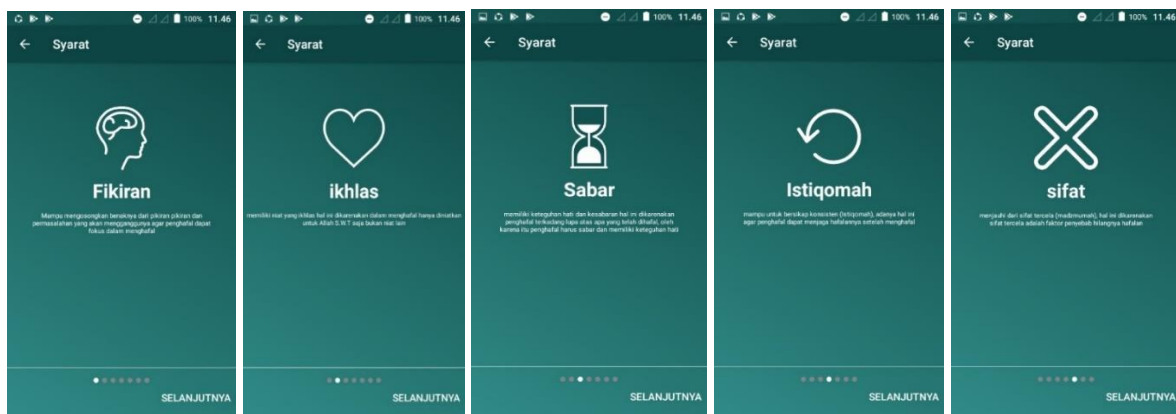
100% 11.46

Syarat

Fikiran

Mampu mengosongkan benaknya dari pikiran pikiran dan permasalahan yang akan mengganggunya agar penghafal dapat fokus dalam menghafal

SELANJUTNYA

100% 11.46

Syarat

ikhlas

memiliki niat yang ikhlas hal ini dikarenakan dalam menghafal hanya diniatkan untuk Allah S.W.T saja bukan niat lain

SELANJUTNYA

100% 11.46

Syarat

Sabar

memiliki keteguhan hati dan kesabaran hal ini dikarenakan penghafal terkadang lupa atas apa yang telah dihafal, oleh karena itu penghafal harus sabar dan memiliki keteguhan hati

SELANJUTNYA

100% 11.46

Syarat

Istiqomah

mampu untuk bersikap konsisten (istiqomah), adanya hal ini agar penghafal dapat menjaga hafalannya setelah menghafal

SELANJUTNYA

100% 11.46

Syarat

sifat

menjauhi dari sifat tercela (madzmumah), hal ini dikarenakan sifat tercela adalah faktor penyebab hilangnya hafalan

SELANJUTNYA